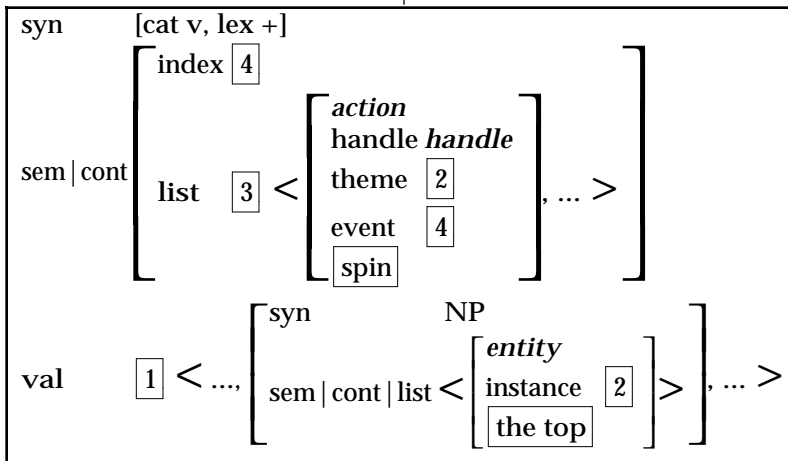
syn [cat v, lex +]

sem | cont
index $\boxed{4}$
list $\boxed{3}$ < [ *action*
handle *handle*
theme $\boxed{2}$
event $\boxed{4}$
$\boxed{\text{spin}}$ ], ... >

val $\boxed{1}$ < ..., [ syn NP
sem | cont | list < [ *entity*
instance $\boxed{2}$
$\boxed{\text{the top}}$ ] > ], ... >